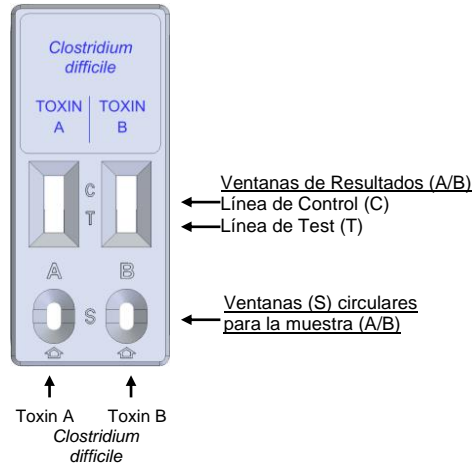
Clostridium difficile

TOXIN A | TOXIN B

C
T

A B

S

Ventanas de Resultados (A/B)
Línea de Control (C)
Línea de Test (T)

Ventanas (S) circulares para la muestra (A/B)

Toxin A Toxin B
Clostridium difficile